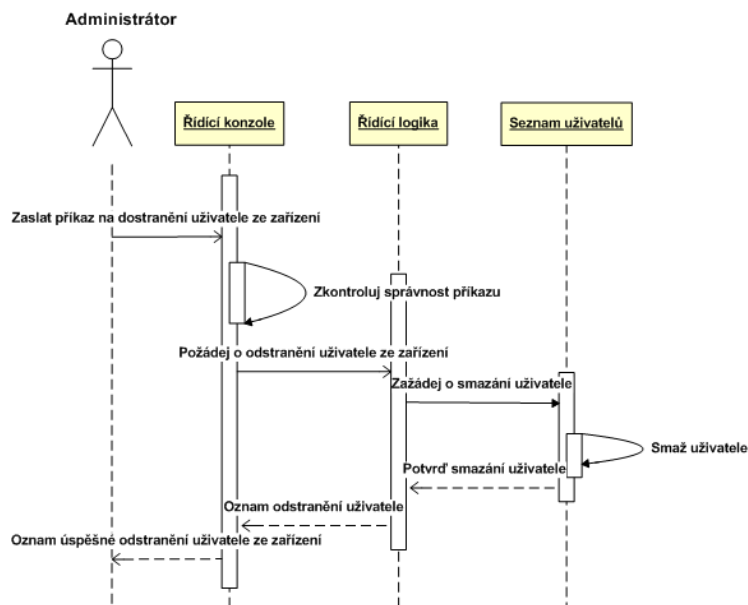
Administrátor

Řídící konzole

Řídící logika

Seznam uživatelů

Zaslat příkaz na dostranění uživatele ze zařízení

Zkontroluj správnost příkazu

Požádej o odstranění uživatele ze zařízení

Zažádej o smazání uživatele

Smaž uživatele

Potvrď smazání uživatele

Oznam odstranění uživatele

Oznam úspěšné odstranění uživatele ze zařízení